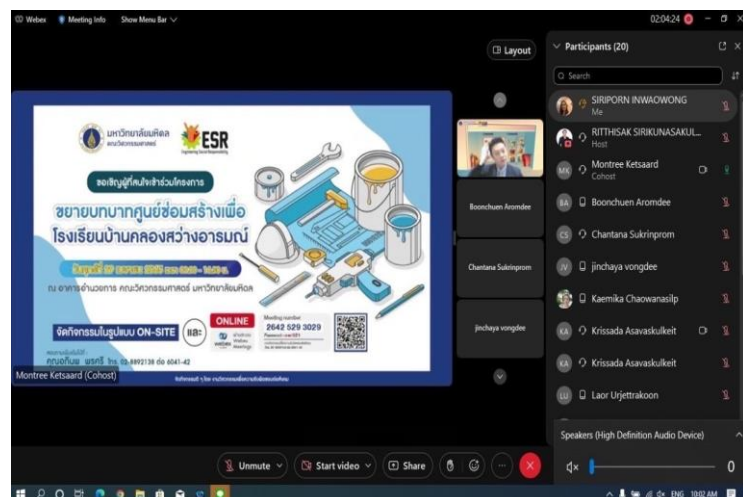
Webex Meeting Info Show Menu Bar

02:04:24

Layout

Participants (20)

Search

มหาวิทยาลัยมหิดล คณะวิศวกรรมศาสตร์

ESR

Engineering Social Responsibility

ขอเชิญผู้ที่สนใจเข้าร่วมโครงการ

ขยายบทบาทศูนย์ซ่อมสร้างเพื่อโรงเรียนบ้านคลองสว่างอารมณ์

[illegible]

ณ อาคาร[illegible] คณะวิศวกรรมศาสตร์ มหาวิทยาลัยมหิดล

จัดกิจกรรมในรูปแบบ ON-SITE และ ONLINE

Meeting number 2642 529 3029

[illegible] โทร. 02-8892138 ต่อ 6041-42

Montree Ketsaard (Cohost)

Boonchuen Aromdee

Chantana Sukrinprom

jinchaya vongdee

SIRIPORN INWAOWONG
Me

RITTHISAK SIRIKUNASAKUL...
Host

MK Montree Ketsaard
Cohost

BA Boonchuen Aromdee

CS Chantana Sukrinprom

JV jinchaya vongdee

Kaemika Chaowanasilp

KA Krissada Asavaskulkeit

KA Krissada Asavaskulkeit

LU Laor Urjettrakoon

Speakers (High Definition Audio Device)

0

Unmute

Start video

Share

ENG 10:02 AM